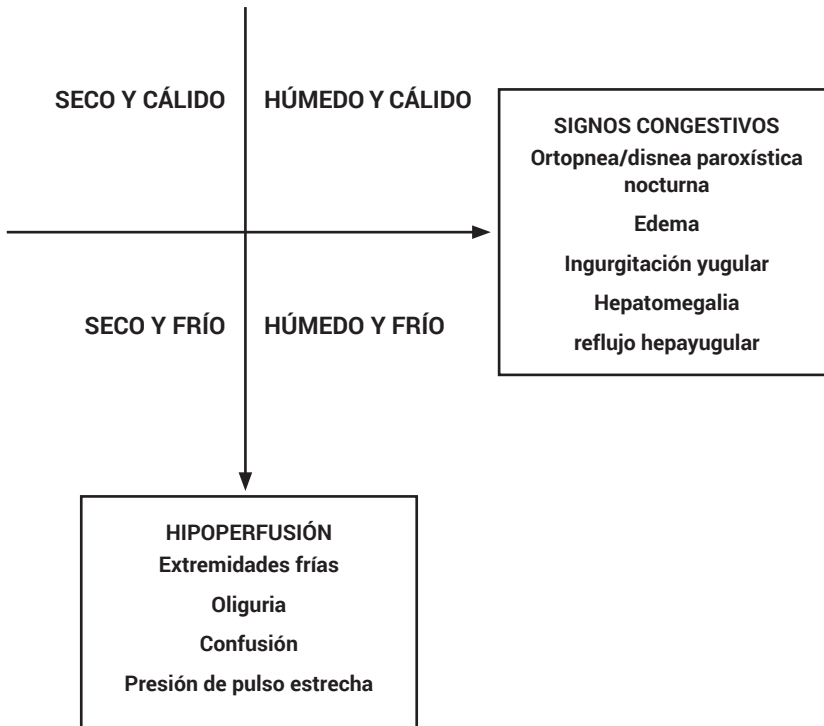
SECO Y CÁLIDO

HÚMEDO Y CÁLIDO

SIGNOS CONGESTIVOS
Ortopnea/disnea paroxística nocturna
Edema
Ingurgitación yugular
Hepatomegalia
reflujo hepayugular

SECO Y FRÍO

HÚMEDO Y FRÍO

HIPOPERFUSIÓN
Extremidades frías
Oliguria
Confusión
Presión de pulso estrecha